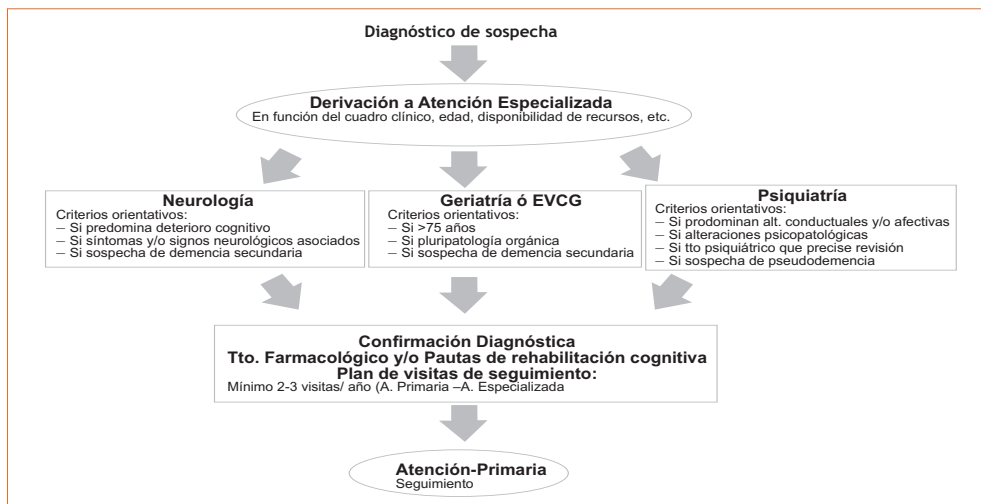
Diagnóstico de sospecha

Derivación a Atención Especializada
En función del cuadro clínico, edad, disponibilidad de recursos, etc.

Neurología
Criterios orientativos:
– Si predomina deterioro cognitivo
– Si síntomas y/o signos neurológicos asociados
– Si sospecha de demencia secundaria

Geriatría ó EVCG
Criterios orientativos:
– Si >75 años
– Si pluripatología orgánica
– Si sospecha de demencia secundaria

Psiquiatría
Criterios orientativos:
– Si prodominan alt. conductuales y/o afectivas
– Si alteraciones psicopatológicas
– Si tto psiquiátrico que precise revisión
– Si sospecha de pseudodemencia

Confirmación Diagnóstica
Tto. Farmacológico y/o Pautas de rehabilitación cognitiva
Plan de visitas de seguimiento:
Mínimo 2-3 visitas/ año (A. Primaria –A. Especializada

Atención-Primaria
Seguimiento